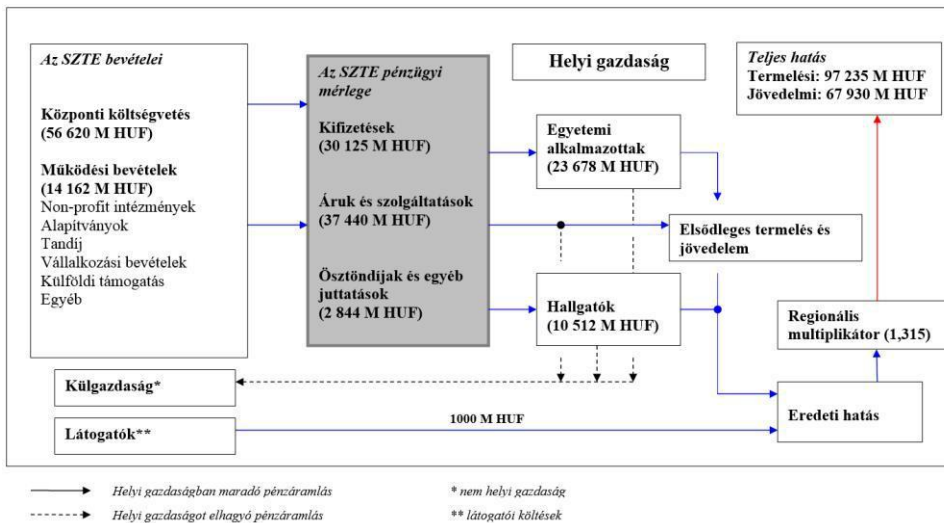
Az SZTE bevételei

Központi költségvetés (56 620 M HUF)

Működési bevételek (14 162 M HUF)
Non-profit intézmények
Alapítványok
Tandíj
Vállalkozási bevételek
Külföldi támogatás
Egyéb

Az SZTE pénzügyi mérlege

Kifizetések (30 125 M HUF)

Áruk és szolgáltatások (37 440 M HUF)

Ösztöndíjak és egyéb juttatások (2 844 M HUF)

Helyi gazdaság

Egyetemi alkalmazottak (23 678 M HUF)

Elsődleges termelés és jövedelem

Hallgatók (10 512 M HUF)

Teljes hatás
Termelési: 97 235 M HUF
Jövedelmi: 67 930 M HUF

Regionális multiplikátor (1,315)

Külgazdaság*

Látogatók**

1000 M HUF

Eredeti hatás

Helyi gazdaságban maradó pénzáramlás
Helyi gazdaságot elhagyó pénzáramlás

* nem helyi gazdaság
** látogatói költések